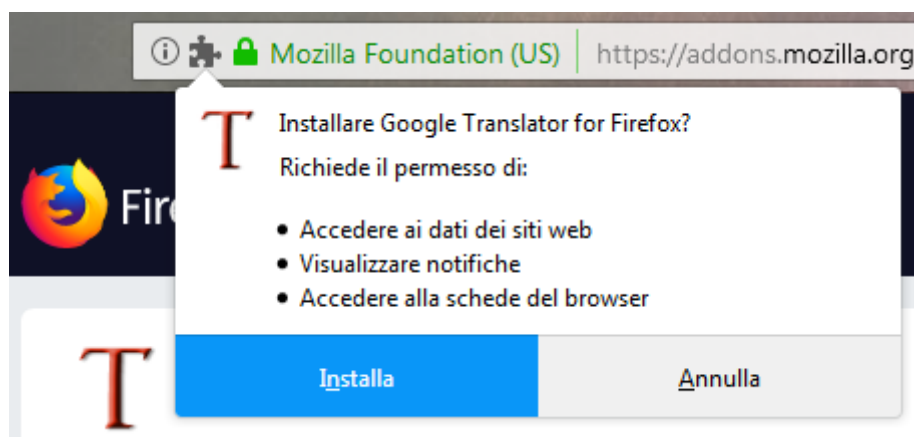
Mozilla Foundation (US) https://addons.mozilla.org

T Installare Google Translator for Firefox?

Richiede il permesso di:

- Accedere ai dati dei siti web
- Visualizzare notifiche
- Accedere alla schede del browser

Fir

T

Installa Annulla